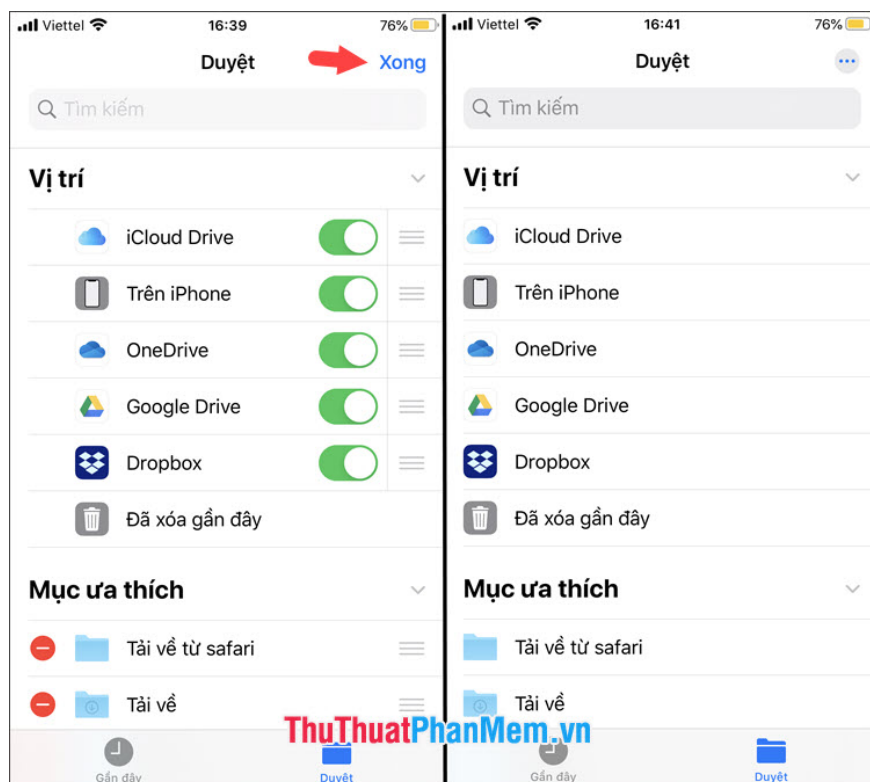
Viettel 16:39 76%

Duyệt Xong

Tìm kiếm

Vị trí

iCloud Drive

Trên iPhone

OneDrive

Google Drive

Dropbox

Đã xóa gần đây

Mục ưa thích

Tải về từ safari

Tải về

Gần đây Duyệt

Viettel 16:41 76%

Duyệt

Tìm kiếm

Vị trí

iCloud Drive

Trên iPhone

OneDrive

Google Drive

Dropbox

Đã xóa gần đây

Mục ưa thích

Tải về từ safari

Tải về

Gần đây Duyệt

ThuThuatPhanMem.vn